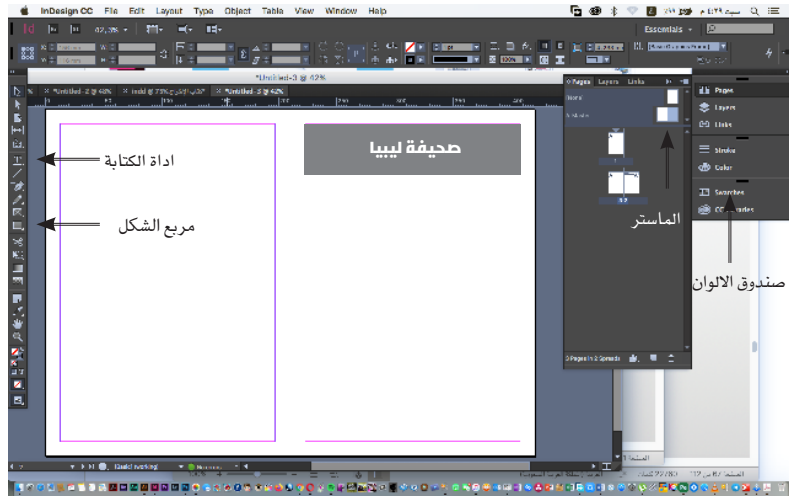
InDesign CC File Edit Layout Type Object Table View Window Help

Essentials

*Untitled-3 @ 62%

Pages Layers Links

None

A-Master

Pages
Layers
Links
Stroke
Color
Swatches
CC Libraries

صحيفة ليبيا

اداة الكتابة

مربع الشكل

الماستر

صندوق الالوان

3 Pages in 2 Spreads